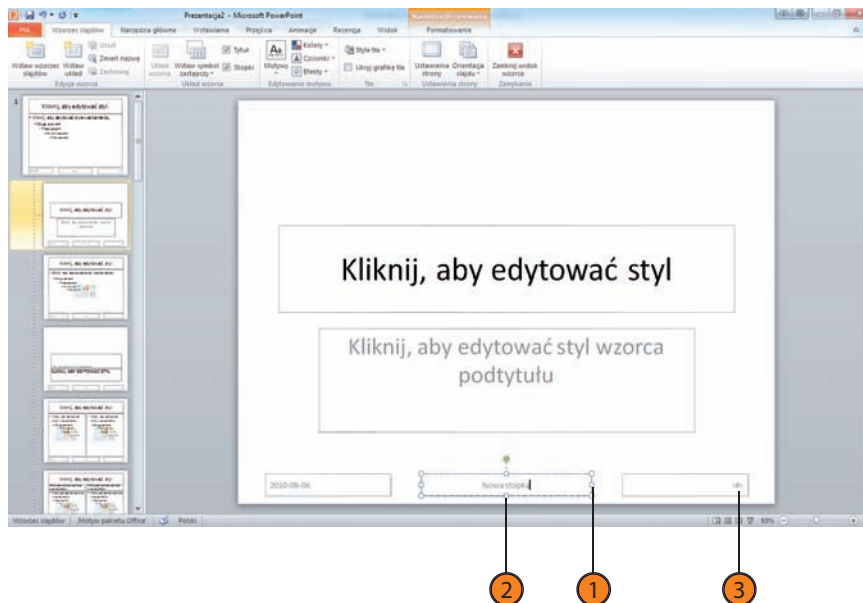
Prezentacja2 - Microsoft PowerPoint

Plik | Wzorzec slajdów | Narzędzia główne | Wstawianie | Przejścia | Animacje | Recenzja | Widok | Formatowanie

Wstaw wzorzec slajdów | Wstaw układ | Usuń | Zmień nazwę | Zachowaj | Edycja wzorca

Układ wzorca | Wstaw symbol zastępczy | Tytuł | Stopki | Układ wzorca

Motywy | Kolory | Czcionki | Efekty | Edytowanie motywu

Style tła | Ukryj grafikę tła | Tło

Ustawienia strony | Orientacja slajdu | Ustawienia strony

Zamknij widok wzorca | Zamykanie

Kliknij, aby edytować styl

Kliknij, aby edytować styl wzorca podtytułu

2010-08-06

Nowa stopka

‹#›

Wzorzec slajdów | "Motyw pakietu Office" | Polski

2

1

3